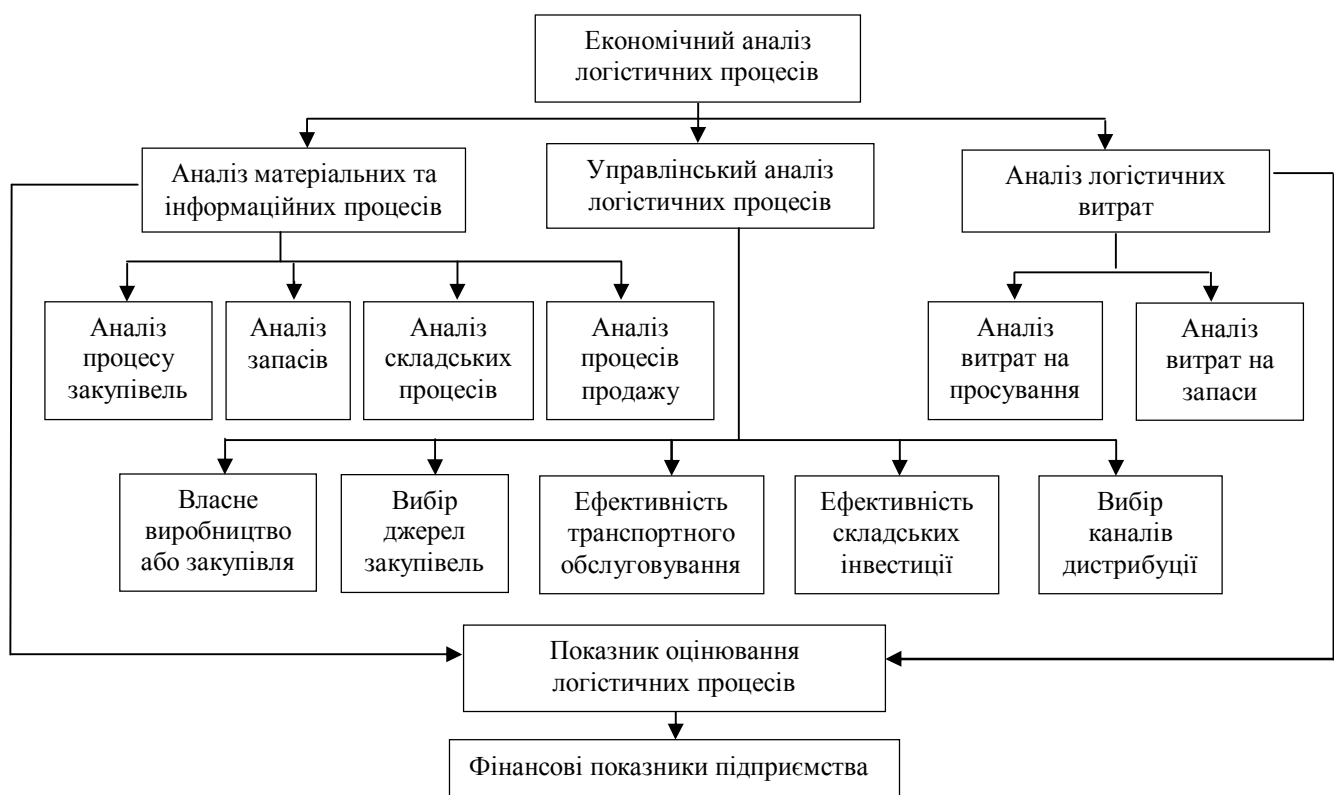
Економічний аналіз логістичних процесів

Аналіз матеріальних та інформаційних процесів

Управлінський аналіз логістичних процесів

Аналіз логістичних витрат

Аналіз процесу закупівель

Аналіз запасів

Аналіз складських процесів

Аналіз процесів продажу

Аналіз витрат на просування

Аналіз витрат на запаси

Власне виробництво або закупівля

Вибір джерел закупівель

Ефективність транспортного обслуговування

Ефективність складських інвестиції

Вибір каналів дистрибуції

Показник оцінювання логістичних процесів

Фінансові показники підприємства